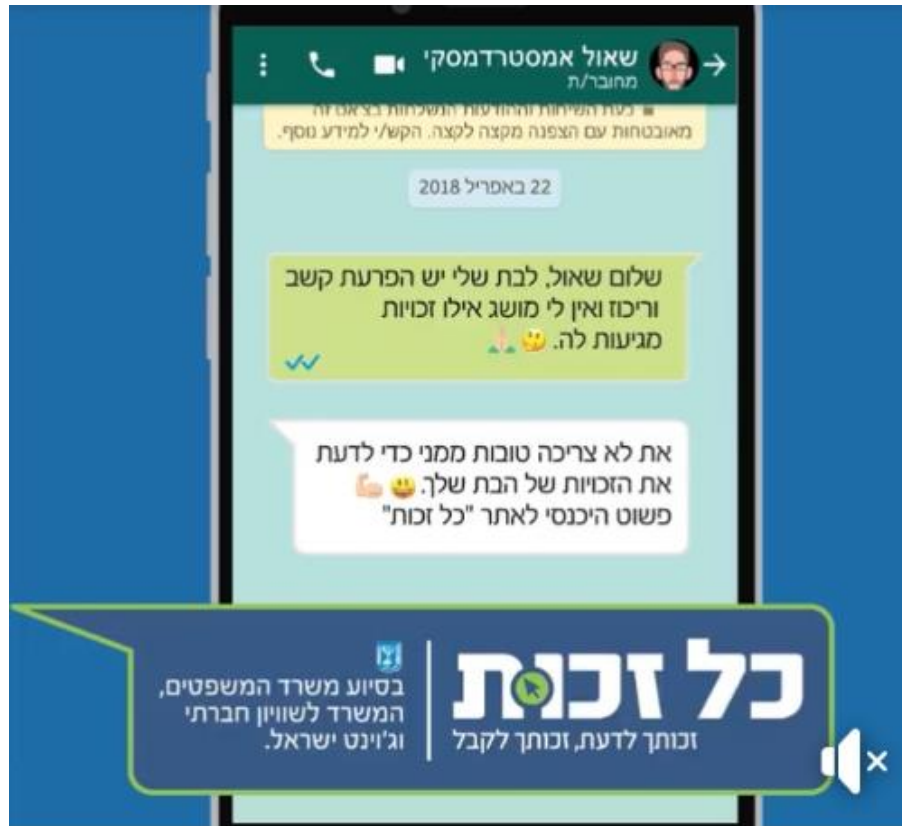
שאול אמסטרדמסקי
מחובר/ת

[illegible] השיחות והודעות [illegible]
מאובטחות עם הצפנה מקצה לקצה. הקש/י למידע נוסף.

22 באפריל 2018

שלום שאול, לבת שלי יש הפרעת קשב וריכוז ואין לי מושג אילו זכויות מגיעות לה.

את לא צריכה טובות ממני כדי לדעת את הזכויות של הבת שלך.
פשוט היכנסי לאתר "כל זכות"

כל זכות
זכותך לדעת, זכותך לקבל

בסיוע משרד המשפטים, המשרד לשוויון חברתי וג'וינט ישראל.